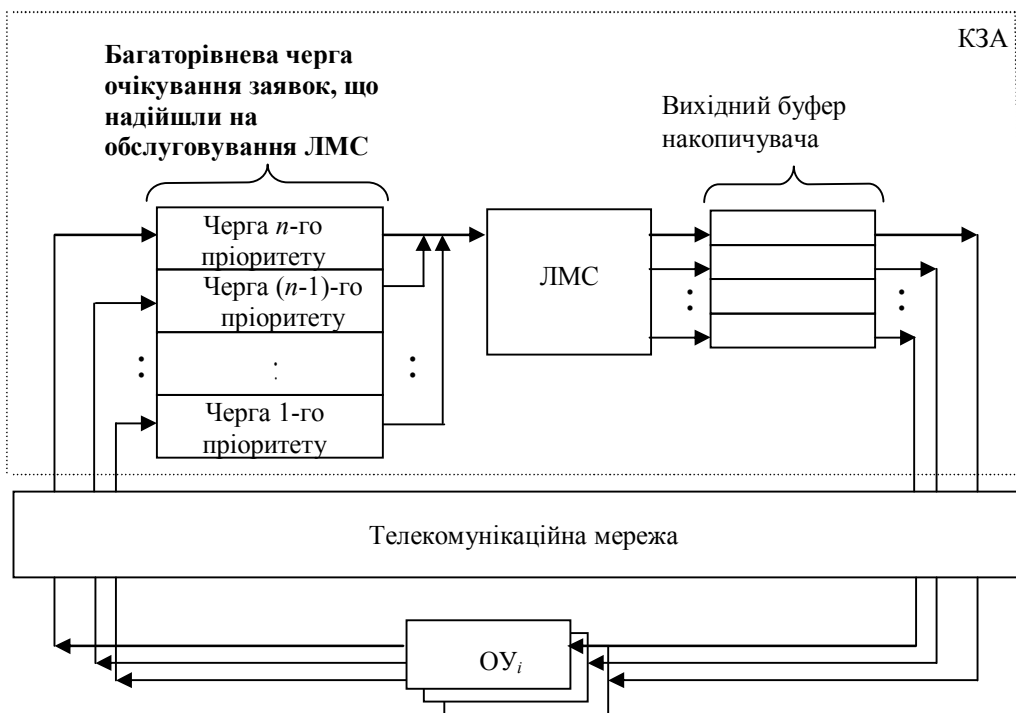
КЗА

Багаторівнева черга очікування заявок, що надійшли на обслуговування ЛМС

Вихідний буфер накопичувача

Черга $n$-го пріоритету

Черга $(n$-1)-го пріоритету

:

Черга 1-го пріоритету

ЛМС

Телекомунікаційна мережа

ОУ$_i$